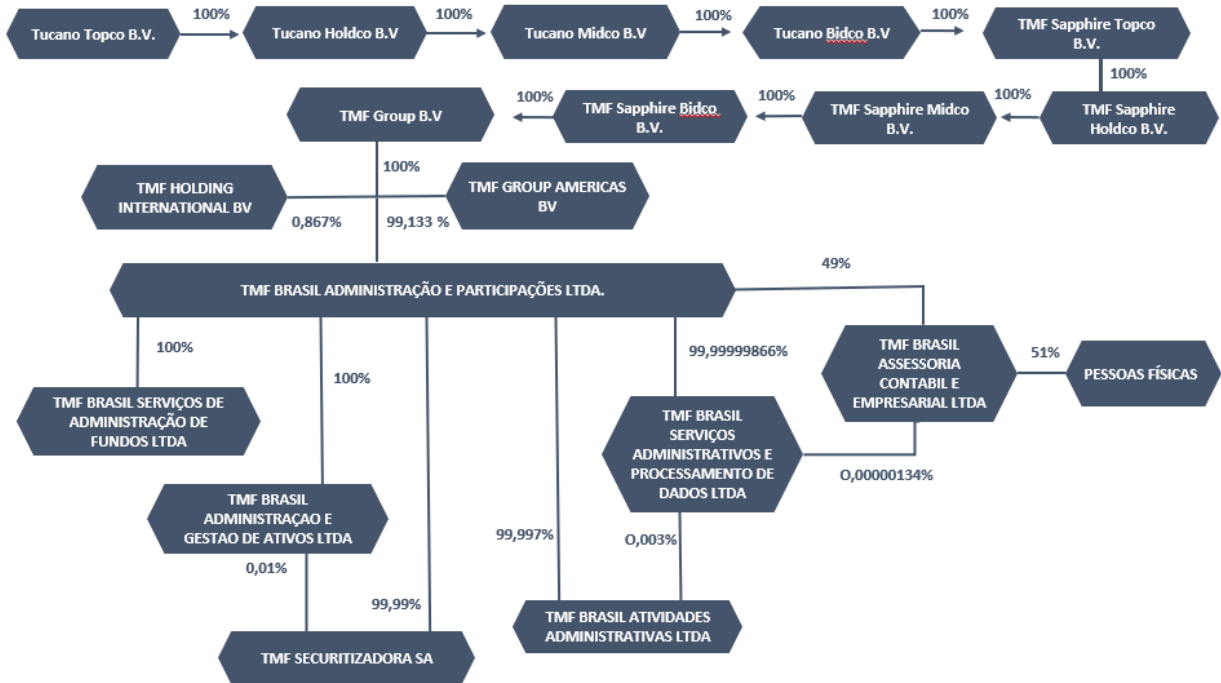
Tucano Topco B.V.

100%

Tucano Holdco B.V

100%

Tucano Midco B.V

100%

Tucano Bidco B.V

100%

TMF Sapphire Topco B.V.

100%

TMF Sapphire Holdco B.V.

100%

TMF Sapphire Midco B.V.

100%

TMF Sapphire Bidco B.V.

100%

TMF Group B.V

100%

TMF HOLDING INTERNATIONAL BV

0,867%

TMF GROUP AMERICAS BV

99,133 %

TMF BRASIL ADMINISTRAÇÃO E PARTICIPAÇÕES LTDA.

49%

100%

TMF BRASIL SERVIÇOS DE ADMINISTRAÇÃO DE FUNDOS LTDA

100%

99,99999866%

TMF BRASIL ASSESSORIA CONTABIL E EMPRESARIAL LTDA

51%

PESSOAS FÍSICAS

TMF BRASIL SERVIÇOS ADMINISTRATIVOS E PROCESSAMENTO DE DADOS LTDA

O,00000134%

TMF BRASIL ADMINISTRAÇAO E GESTAO DE ATIVOS LTDA

99,997%

O,003%

0,01%

99,99%

TMF BRASIL ATIVIDADES ADMINISTRATIVAS LTDA

TMF SECURITIZADORA SA